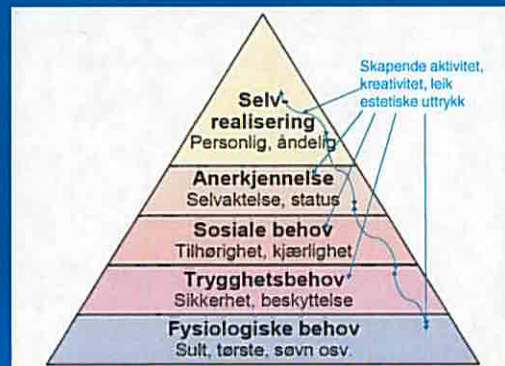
Skapende aktivitet, kreativitet, leik estetiske uttrykk

Selv-realisering
Personlig, åndelig

Anerkjennelse
Selvaktelse, status

Sosiale behov
Tilhørighet, kjærlighet

Trygghetsbehov
Sikkerhet, beskyttelse

Fysiologiske behov
Sult, tørste, søvn osv.